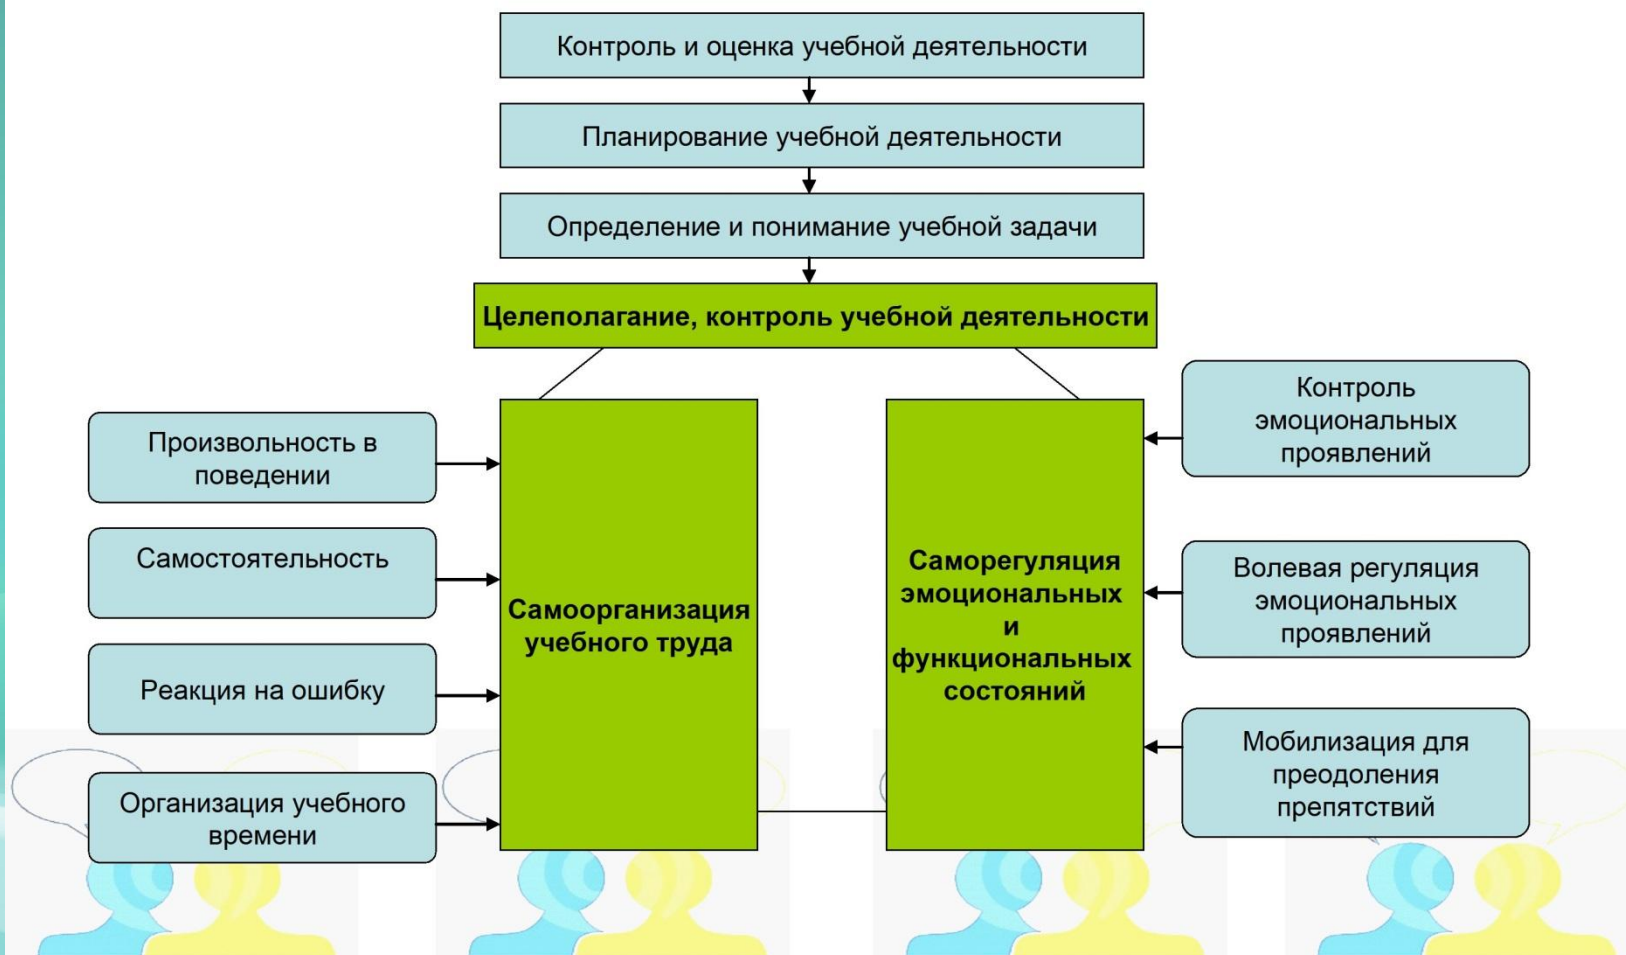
Контроль и оценка учебной деятельности

Планирование учебной деятельности

Определение и понимание учебной задачи

Целеполагание, контроль учебной деятельности

Произвольность в поведении

Самостоятельность

Реакция на ошибку

Организация учебного времени

Самоорганизация учебного труда

Саморегуляция эмоциональных и функциональных состояний

Контроль эмоциональных проявлений

Волевая регуляция эмоциональных проявлений

Мобилизация для преодоления препятствий